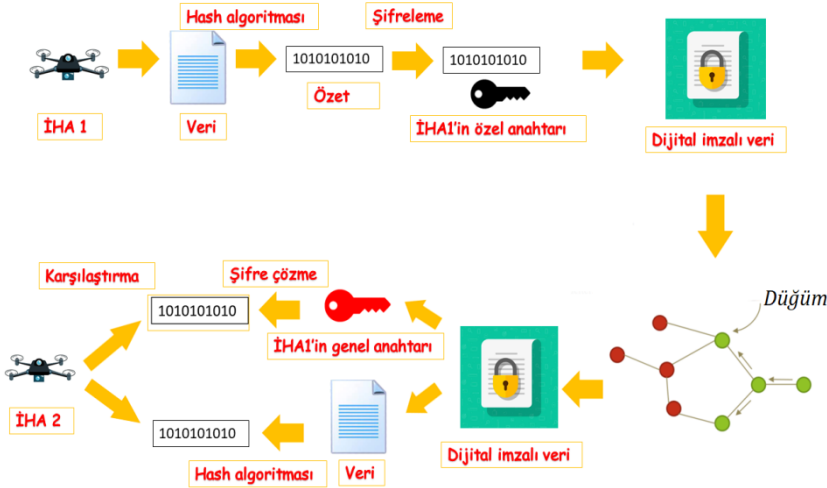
Hash algoritması

Şifreleme

1010101010

1010101010

İHA 1

Veri

Özet

İHA1'in özel anahtarı

Dijital imzalı veri

Düğüm

Karşılaştırma

Şifre çözme

1010101010

İHA1'in genel anahtarı

İHA 2

1010101010

Dijital imzalı veri

Hash algoritması

Veri